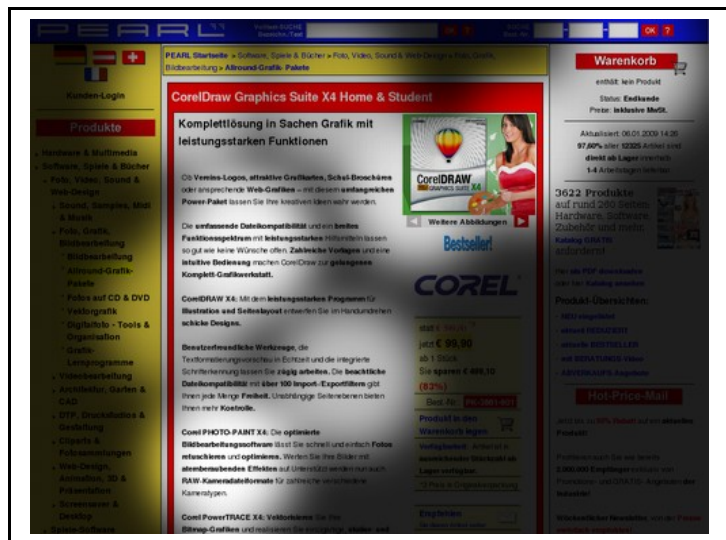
PEARL

Kunden-Login

Produkte

Hardware & Multimedia
Software, Spiele & Bücher
Foto, Video, Sound & Web-Design
Sound, Samples, Midi & Musik
Foto, Grafik, Bildbearbeitung
Bildbearbeitung
Allround-Grafik-Pakete
Fotos auf CD & DVD
Vektorgrafik
Digitalfoto - Tools & Organisation
Grafik-Lernprogramme
Videobearbeitung
Architektur, Garten & CAD
DTP, Druckaufsätze & Gestaltung
Cliparts & Fotosammlungen
Web-Design, Animation, 3D & Präsentation
Screensaver & Desktop
Spiele-Software

PEARL Startseite » Software, Spiele & Bücher » Foto, Video, Sound & Web-Design » Foto, Grafik, Bildbearbeitung » Allround-Grafik-Pakete

CorelDraw Graphics Suite X4 Home & Student

Komplettlösung in Sachen Grafik mit leistungsstarken Funktionen

Ob Vereins-Logos, attraktive Grußkarten, Schul-Broschüre oder ansprechende Web-Grafiken – mit diesem umfangreichen Power-Paket lassen Sie Ihre kreativen Ideen wahr werden.

Die umfassende Dateikompatibilität und ein breites Funktionsspektrum mit leistungsstarken Hilfsmitteln lassen so gut wie keine Wünsche offen. Zahlreiche Vorlagen und eine intuitive Bedienung machen CorelDraw zur gelungenen Komplett-Grafikwerkstatt.

CorelDRAW X4: Mit dem leistungsstarken Programm für Illustration und Seitenlayout entwerfen Sie im Handumdrehen schicke Designs.

Benutzerfreundliche Werkzeuge, die Textformatierungsvorschau in Echtzeit und die integrierte Schrifterkennung lassen Sie zügig arbeiten. Die beachtliche Dateikompatibilität mit über 100 Import-/Exportfiltern gibt Ihnen jede Menge Freiheit. Unabhängige Seitenebenen bieten Ihnen mehr Kontrolle.

Corel PHOTO-PAINT X4: Die optimierte Bildbearbeitungssoftware lässt Sie schnell und einfach Fotos retuschieren und optimieren. Werten Sie Ihre Bilder mit atemberaubenden Effekten auf Unterstützt werden auch RAW-Kameradateiformate für zahlreiche verschiedene Kameratypen.

Corel PowerTRACE X4: Vektorisieren Sie Ihre Bitmap-Grafiken und realisieren Sie

CorelDRAW GRAPHICS SUITE X4

Weitere Abbildungen

Bestseller!

COREL

statt € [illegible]
jetzt € 99,90
ab 1 Stück
Sie sparen € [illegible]
(82%)

Best.-Nr. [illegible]

Produkt in den Warenkorb legen

Verfügbarkeit: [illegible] Lager verfügbar

Warenkorb
enthält: kein Produkt
Status: Endkunde
Preise: inklusive MwSt.

Aktualisiert: 06.01.2009 14:26
97,60% aller 12325 Artikel sind direkt ab Lager innerhalb 1-4 Arbeitstagen lieferbar.

3622 Produkte
auf rund 260 Seiten
Hardware, Software,
Zubehör und mehr
Katalog GRATIS anfordern!

Produkt-Übersichten:

Hot-Price-Mail